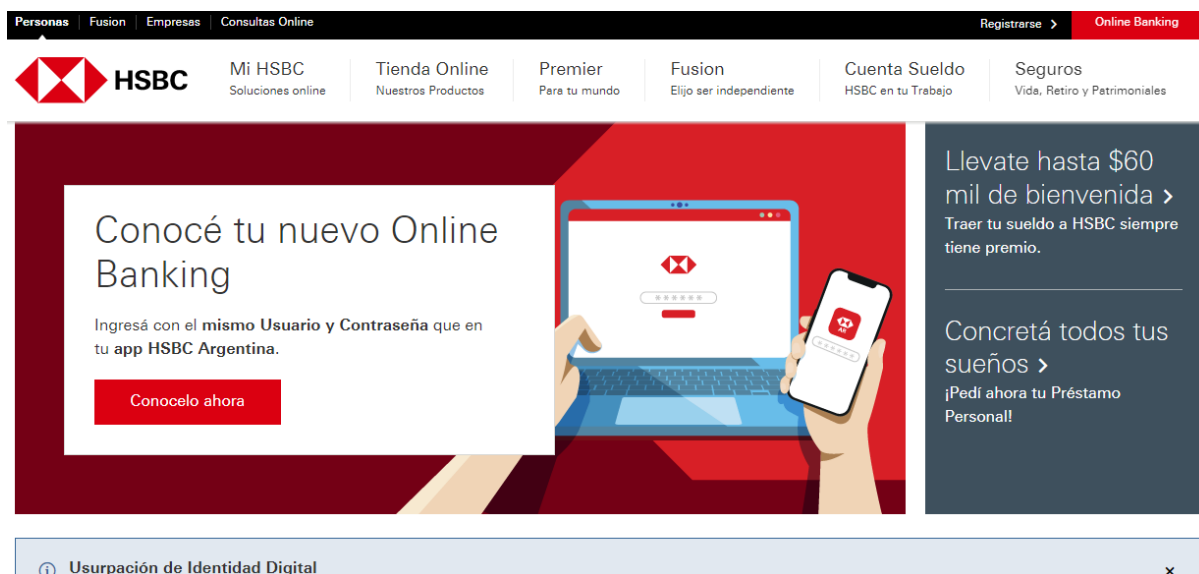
Personas | Fusion | Empresas | Consultas Online

Registrarse >

Online Banking

HSBC

Mi HSBC
Soluciones online

Tienda Online
Nuestros Productos

Premier
Para tu mundo

Fusion
Elijo ser independiente

Cuenta Sueldo
HSBC en tu Trabajo

Seguros
Vida, Retiro y Patrimoniales

Conocé tu nuevo Online Banking

Ingresá con el **mismo Usuario y Contraseña** que en tu **app HSBC Argentina**.

Conocelo ahora

Llevate hasta $60 mil de bienvenida >
Traer tu sueldo a HSBC siempre tiene premio.

Concretá todos tus sueños >
¡Pedí ahora tu Préstamo Personal!

Usurpación de Identidad Digital

×